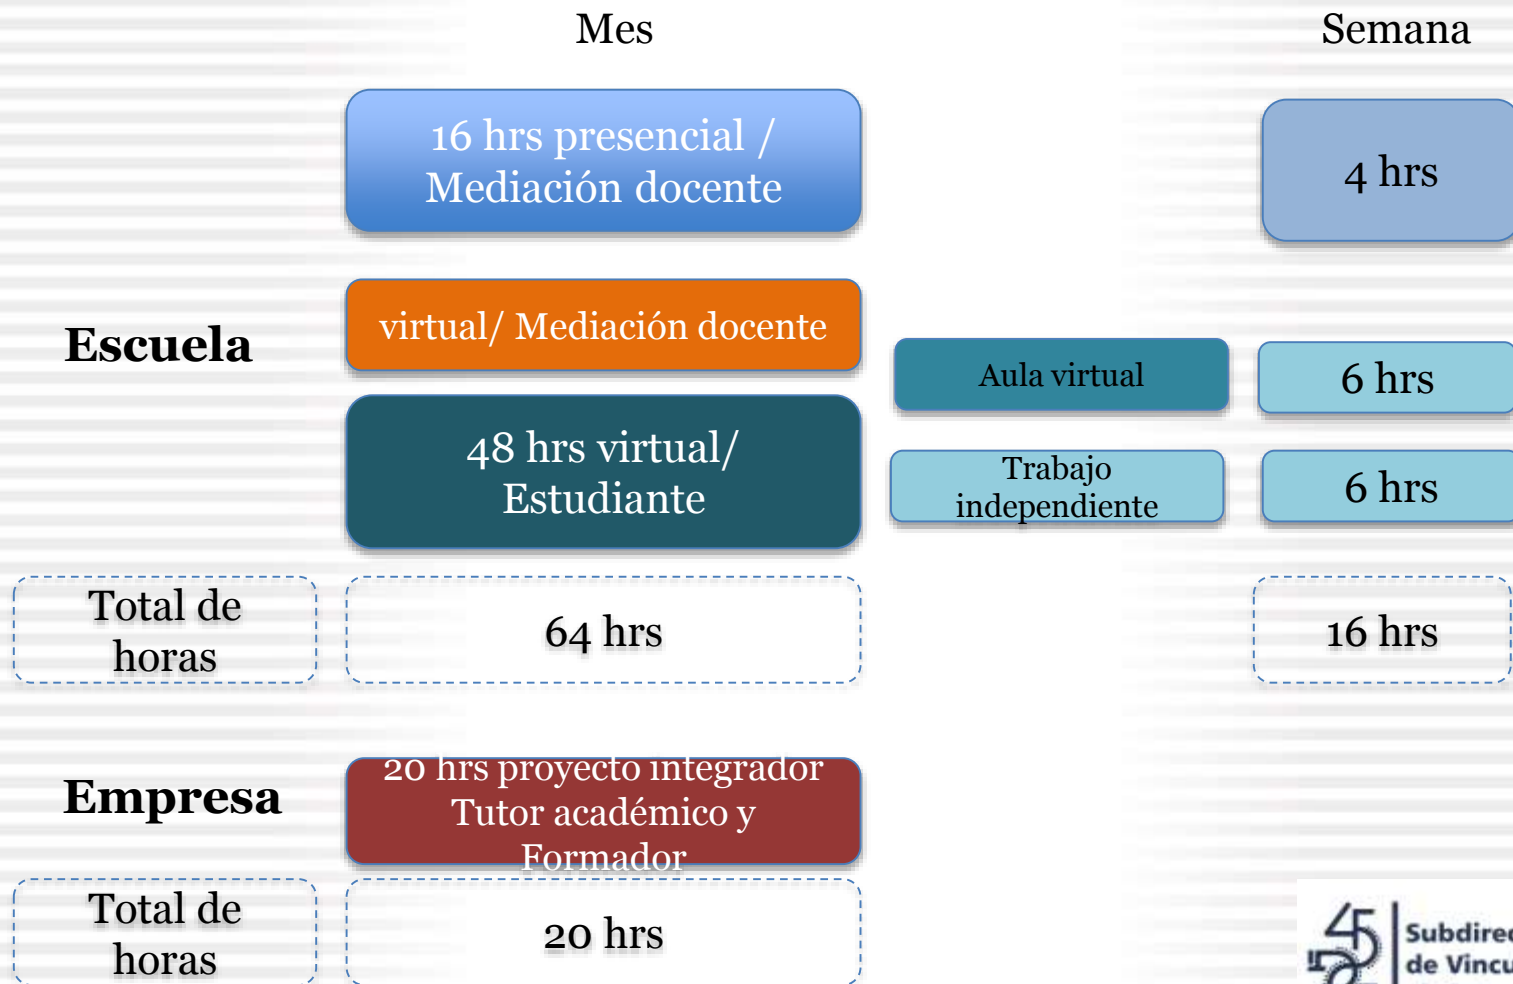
Mes

Semana

16 hrs presencial / Mediación docente

4 hrs

Escuela

virtual/ Mediación docente

Aula virtual

6 hrs

48 hrs virtual/ Estudiante

Trabajo independiente

6 hrs

Total de horas

64 hrs

16 hrs

Empresa

20 hrs proyecto integrador Tutor académico y Formador

Total de horas

20 hrs

45 Subdire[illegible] de Vincu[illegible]